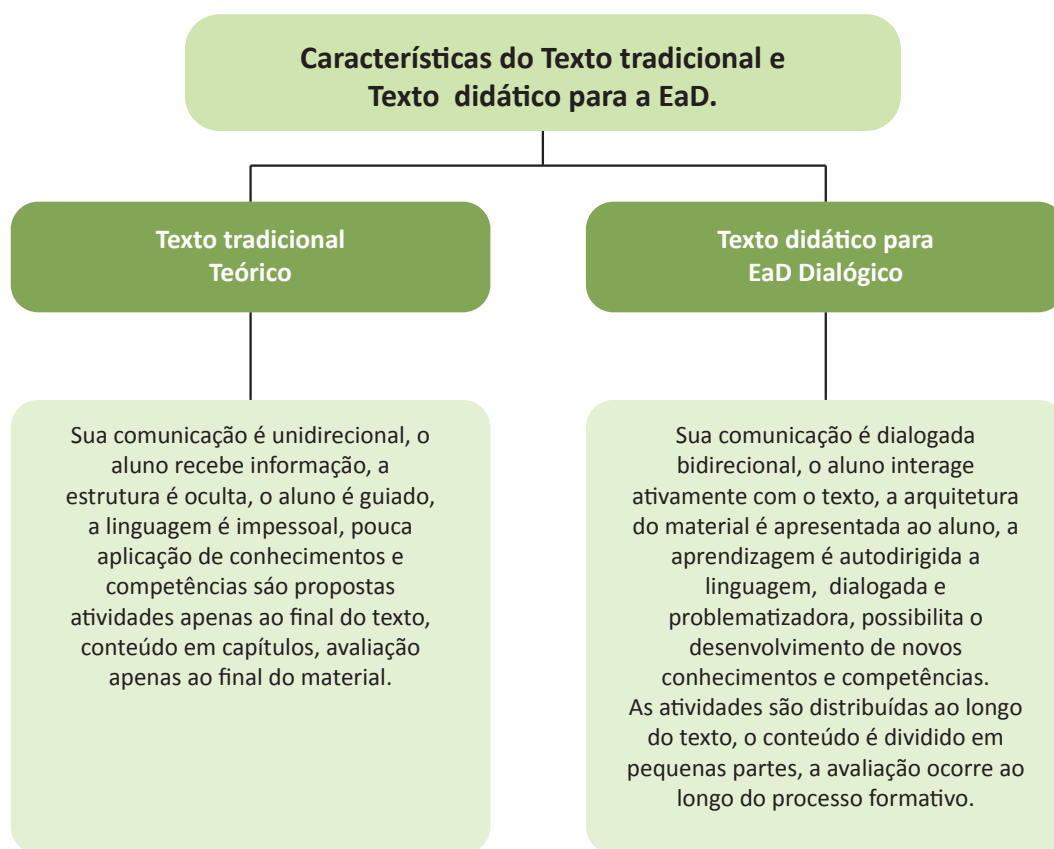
Características do Texto tradicional e Texto didático para a EaD.

Texto tradicional Teórico

Sua comunicação é unidirecional, o aluno recebe informação, a estrutura é oculta, o aluno é guiado, a linguagem é impessoal, pouca aplicação de conhecimentos e competências são propostas atividades apenas ao final do texto, conteúdo em capítulos, avaliação apenas ao final do material.

Texto didático para EaD Dialógico

Sua comunicação é dialogada bidirecional, o aluno interage ativamente com o texto, a arquitetura do material é apresentada ao aluno, a aprendizagem é autodirigida a linguagem, dialogada e problematizadora, possibilita o desenvolvimento de novos conhecimentos e competências.
As atividades são distribuídas ao longo do texto, o conteúdo é dividido em pequenas partes, a avaliação ocorre ao longo do processo formativo.